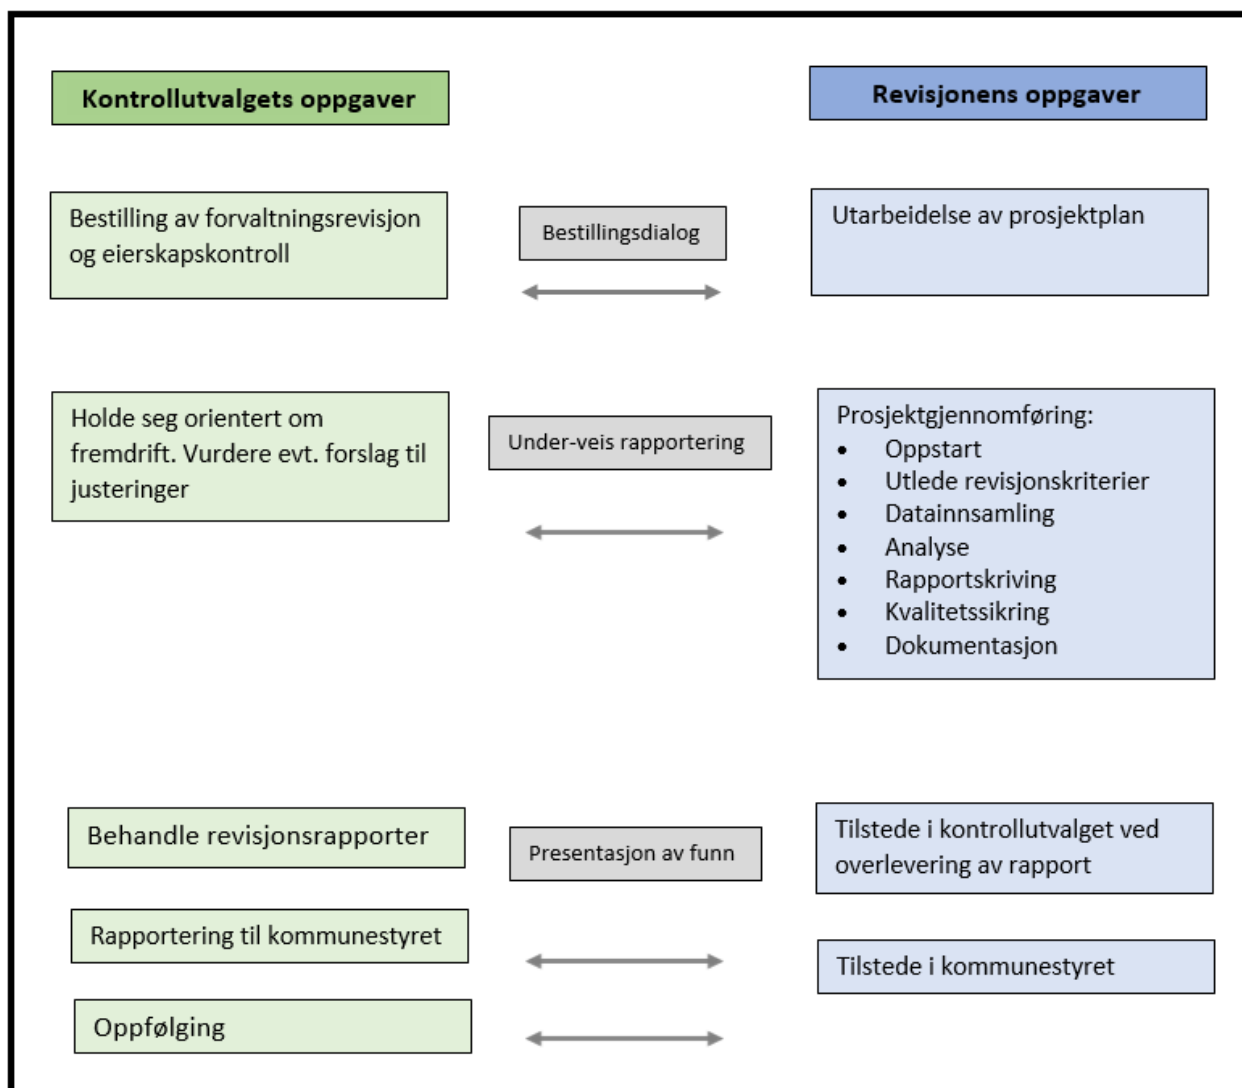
Kontrollutvalgets oppgaver

Revisjonens oppgaver

Bestilling av forvaltningsrevisjon og eierskapskontroll

Bestillingsdialog

Utarbeidelse av prosjektplan

Holde seg orientert om fremdrift. Vurdere evt. forslag til justeringer

Under-veis rapportering

Prosjektgjennomføring:
- Oppstart
- Utlede revisjonskriterier
- Datainnsamling
- Analyse
- Rapportskriving
- Kvalitetssikring
- Dokumentasjon

Behandle revisjonsrapporter

Presentasjon av funn

Tilstede i kontrollutvalget ved overlevering av rapport

Rapportering til kommunestyret

Tilstede i kommunestyret

Oppfølging